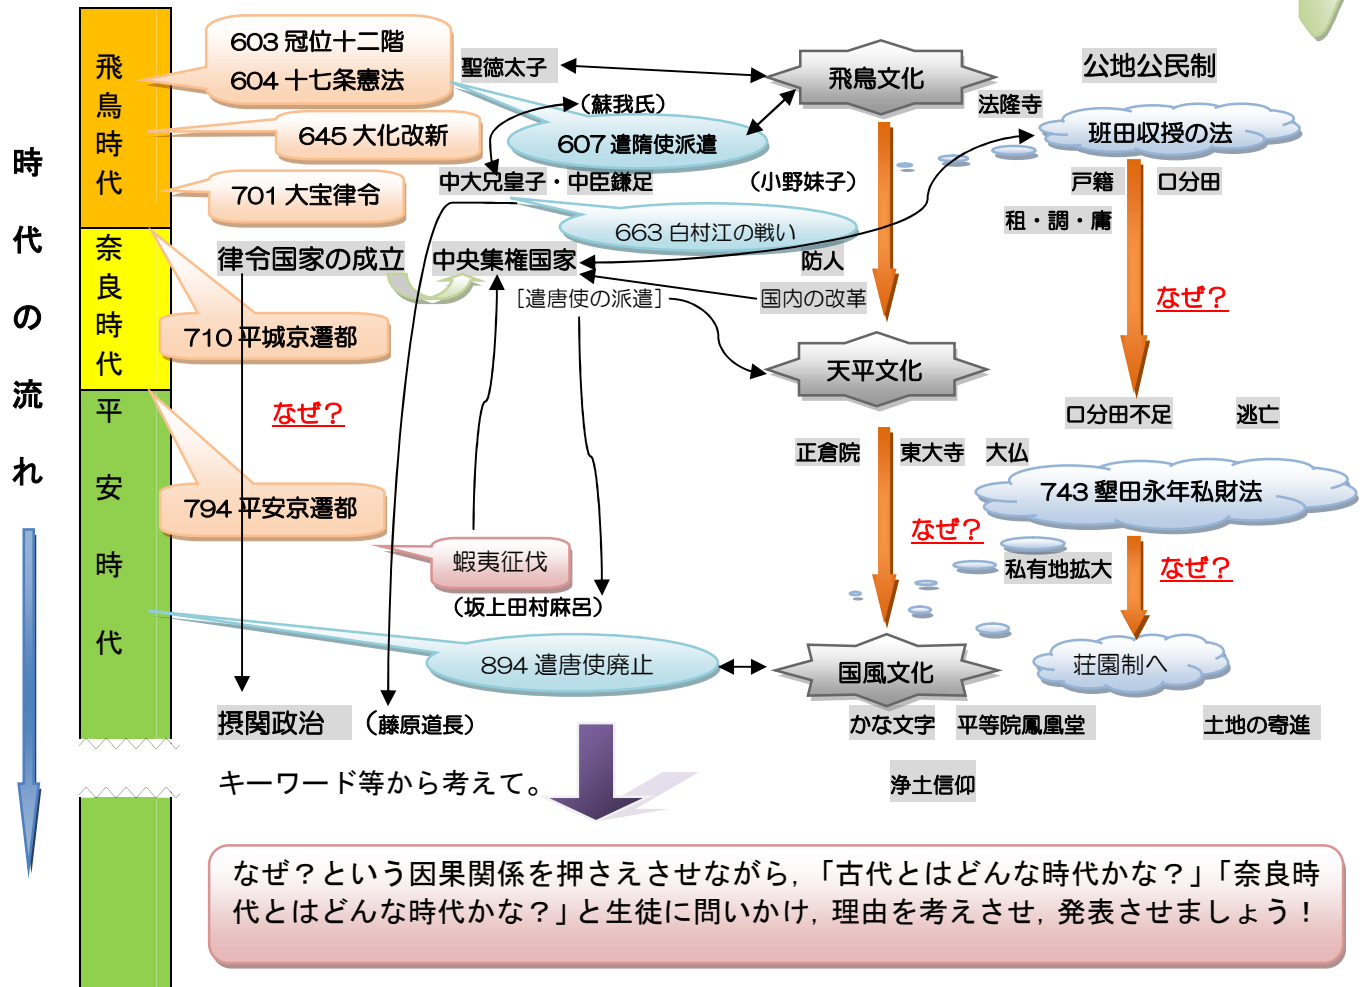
時代の流れ

飛鳥時代

奈良時代

平安時代

603 冠位十二階
604 十七条憲法

645 大化改新

701 大宝律令

710 平城京遷都

794 平安京遷都

聖徳太子

（蘇我氏）

607 遣隋使派遣

中大兄皇子・中臣鎌足

（小野妹子）

663 白村江の戦い

律令国家の成立

中央集権国家

防人

［遣唐使の派遣］

国内の改革

飛鳥文化

法隆寺

天平文化

正倉院　東大寺　大仏

なぜ？

蝦夷征伐

（坂上田村麻呂）

894 遣唐使廃止

国風文化

かな文字　平等院鳳凰堂

浄土信仰

摂関政治　（藤原道長）

公地公民制

班田収授の法

戸籍　口分田

租・調・庸

なぜ？

口分田不足　逃亡

743 墾田永年私財法

なぜ？

私有地拡大

なぜ？

荘園制へ

土地の寄進

キーワード等から考えて。

なぜ？という因果関係を押さえさせながら，「古代とはどんな時代かな？」「奈良時代とはどんな時代かな？」と生徒に問いかけ，理由を考えさせ，発表させましょう！